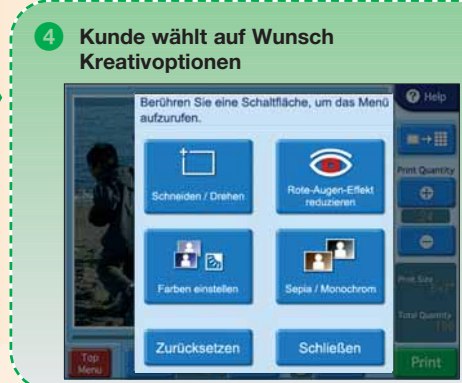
4 Kunde wählt auf Wunsch Kreativoptionen

Berühren Sie eine Schaltfläche, um das Menü aufzurufen.

Schneiden / Drehen

Rote-Augen-Effekt reduzieren

Farben einstellen

Sepia / Monochrom

Zurücksetzen

Schließen

Help

Print Quantity

Print Size

Total Quantity

Top Menu

Print